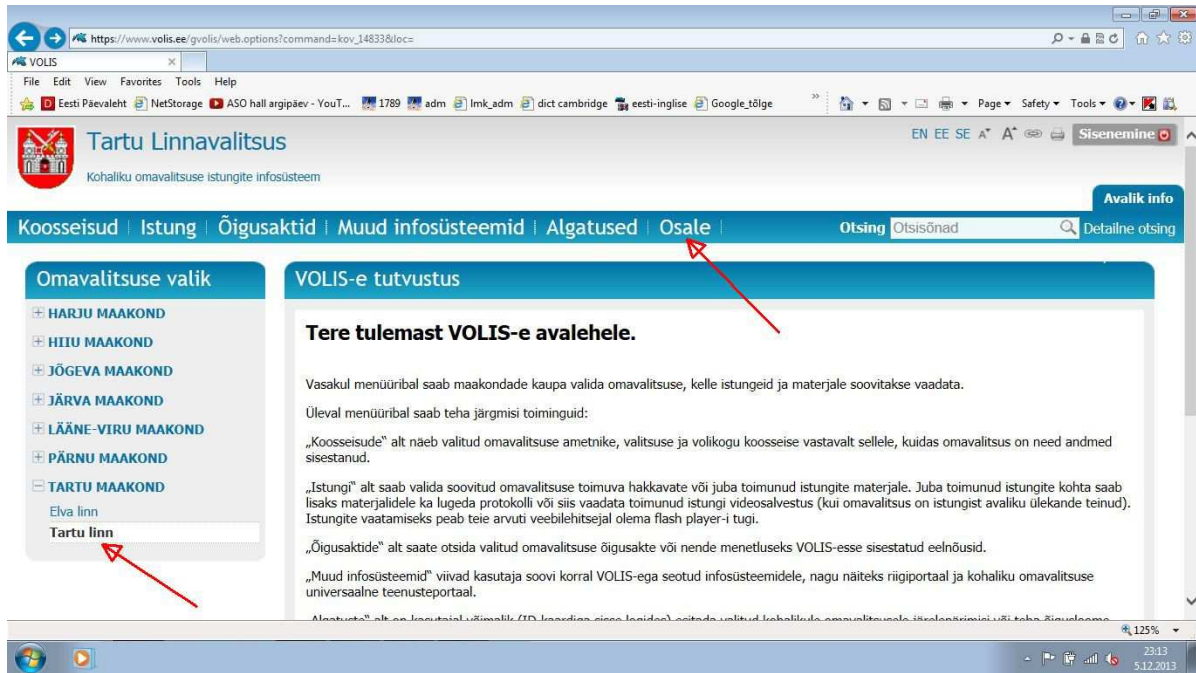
https://www.volis.ee/gvolis/web.options?command=kov_14833&loc=

VOLIS

File Edit View Favorites Tools Help

Eesti Päevaleht NetStorage ASO hall argipäev - YouT... 1789 adm lmk_adm dict cambridge eesti-inglise Google_tõlge

Page Safety Tools

Tartu Linnavalitsus

Kohaliku omavalitsuse istungite infosüsteem

EN EE SE A A Sisenemine

Avalik info

Koosseisud | Istung | Õigusaktid | Muud infosüsteemid | Algatused | Osale |

Otsing Otsisõnad Detailne otsing

Omavalitsuse valik

HARJU MAAKOND
HIIU MAAKOND
JÕGEVA MAAKOND
JÄRVA MAAKOND
LÄÄNE-VIRU MAAKOND
PÄRNU MAAKOND
TARTU MAAKOND
Elva linn
Tartu linn

VOLIS-e tutvustus

Tere tulemast VOLIS-e avalehele.

Vasakul menüüribal saab maakondade kaupa valida omavalitsuse, kelle istungeid ja materjale soovitakse vaadata.

Üleval menüüribal saab teha järgmisi toiminguid:

„Koosseisude" alt näeb valitud omavalitsuse ametnike, valitsuse ja volikogu koosseise vastavalt sellele, kuidas omavalitsus on need andmed sisestanud.

„Istungi" alt saab valida soovitud omavalitsuse toimuva hakkavate või juba toimunud istungite materjale. Juba toimunud istungite kohta saab lisaks materjalidele ka lugeda protokolli või siis vaadata toimunud istungi videosalvestust (kui omavalitsus on istungist avaliku ülekande teinud). Istungite vaatamiseks peab teie arvuti veebilehitsejal olema flash player-i tugi.

„Õigusaktide" alt saate otsida valitud omavalitsuse õigusakte või nende menetluseks VOLIS-esse sisestatud eelnõusid.

„Muud infosüsteemid" viivad kasutaja soovi korral VOLIS-ega seotud infosüsteemidele, nagu näiteks riigiportaal ja kohaliku omavalitsuse universaalne teenusteportaal.

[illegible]

125%

23:13
5.12.2013